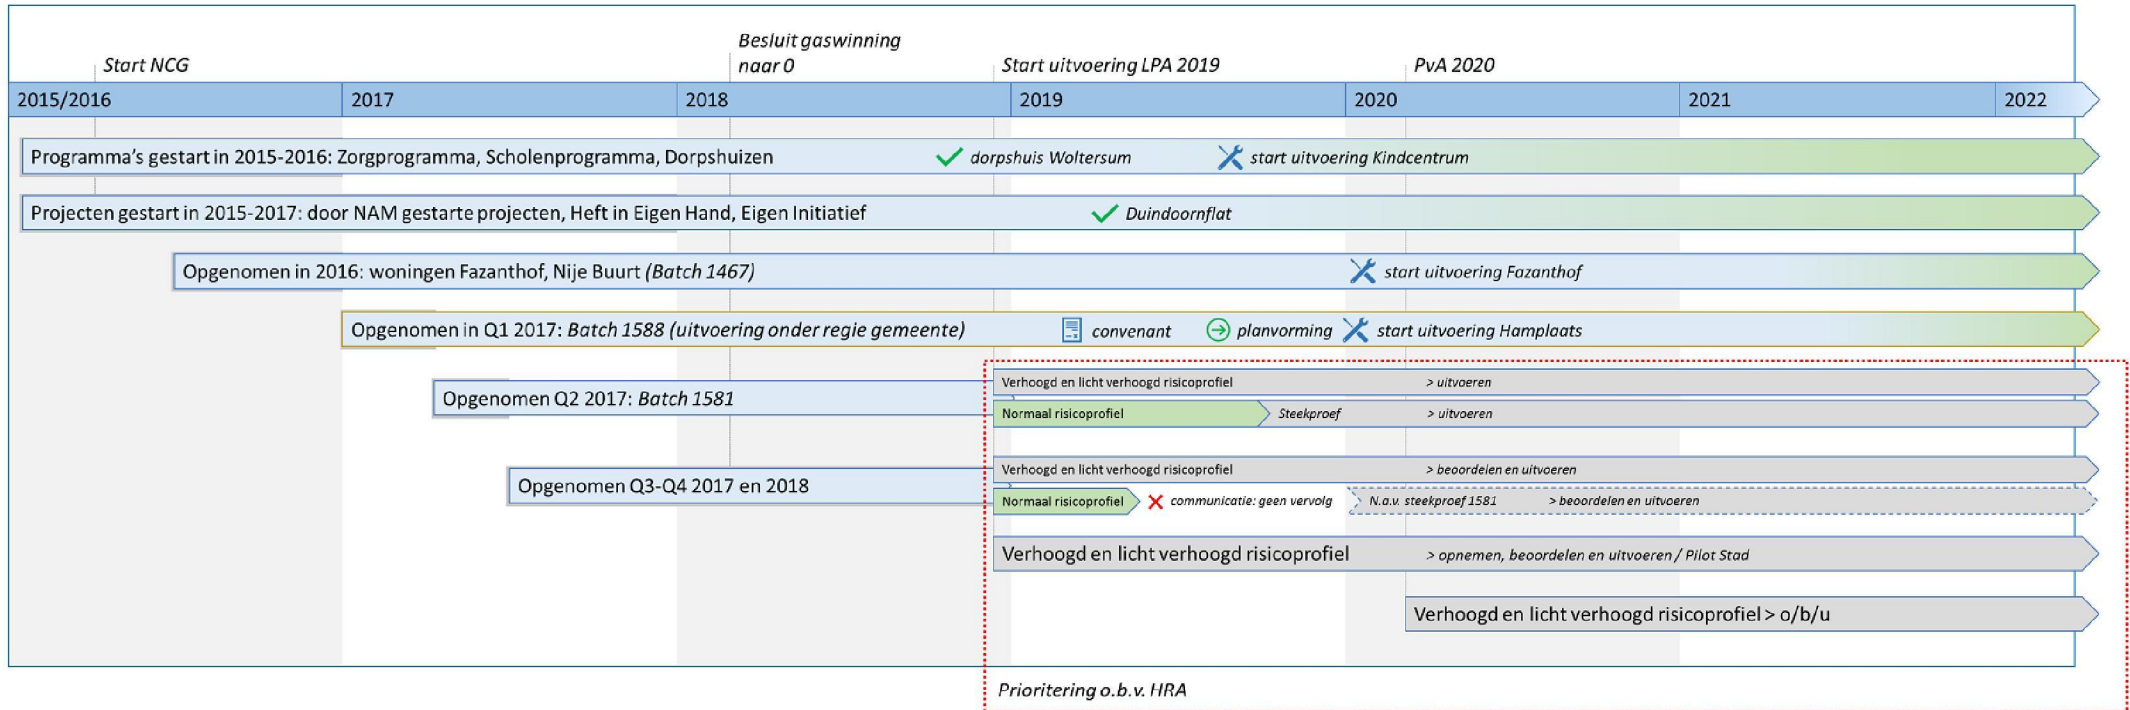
Start NCG

Besluit gaswinning naar 0

Start uitvoering LPA 2019

PvA 2020

2015/2016
2017
2018
2019
2020
2021
2022

Programma's gestart in 2015-2016: Zorgprogramma, Scholenprogramma, Dorpshuizen
dorpshuis Woltersum
start uitvoering Kindcentrum

Projecten gestart in 2015-2017: door NAM gestarte projecten, Heft in Eigen Hand, Eigen Initiatief
Duindoornflat

Opgenomen in 2016: woningen Fazanthof, Nije Buurt *(Batch 1467)*
start uitvoering Fazanthof

Opgenomen in Q1 2017: *Batch 1588 (uitvoering onder regie gemeente)*
convenant
planvorming
start uitvoering Hamplaats

Opgenomen Q2 2017: *Batch 1581*
Verhoogd en licht verhoogd risicoprofiel
> uitvoeren
Normaal risicoprofiel
Steekproef
> uitvoeren

Opgenomen Q3-Q4 2017 en 2018
Verhoogd en licht verhoogd risicoprofiel
> beoordelen en uitvoeren
Normaal risicoprofiel
communicatie: geen vervolg
N.a.v. steekproef 1581
> beoordelen en uitvoeren

Verhoogd en licht verhoogd risicoprofiel
> opnemen, beoordelen en uitvoeren / Pilot Stad

Verhoogd en licht verhoogd risicoprofiel > o/b/u

Prioritering o.b.v. HRA